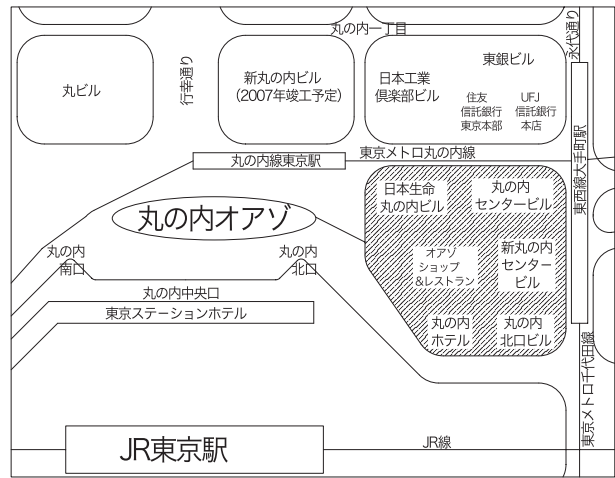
丸の内一丁目

丸ビル

行幸通り

新丸の内ビル
(2007年竣工予定)

日本工業
倶楽部ビル

東銀ビル

住友
信託銀行
東京本部

UFJ
信託銀行
本店

永代通り

丸の内線東京駅

東京メトロ丸の内線

東西線大手町駅

丸の内オアゾ

日本生命
丸の内ビル

丸の内
センタービル

オアゾ
ショップ
&レストラン

新丸の内
センター
ビル

丸の内
ホテル

丸の内
北口ビル

丸の内
南口

丸の内
北口

丸の内中央口

東京ステーションホテル

東京メトロ千代田線

JR東京駅

JR線